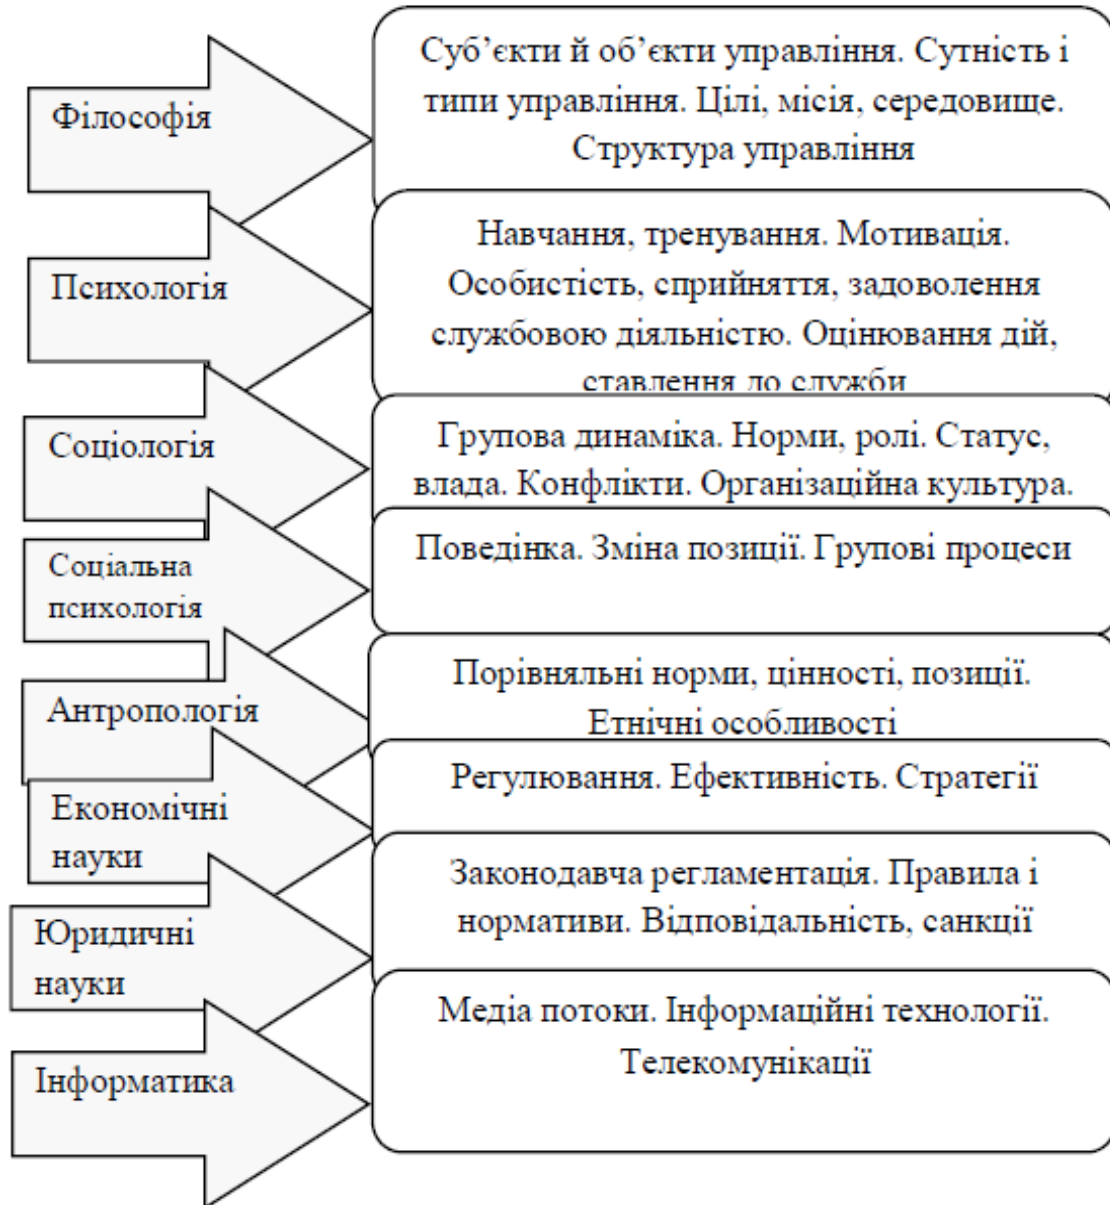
Філософія

Суб'єкти й об'єкти управління. Сутність і типи управління. Цілі, місія, середовище. Структура управління

Психологія

Навчання, тренування. Мотивація. Особистість, сприйняття, задоволення службовою діяльністю. Оцінювання дій, ставлення до служби

Соціологія

Групова динаміка. Норми, ролі. Статус, влада. Конфлікти. Організаційна культура.

Соціальна психологія

Поведінка. Зміна позиції. Групові процеси

Антропологія

Порівняльні норми, цінності, позиції. Етнічні особливості

Економічні науки

Регулювання. Ефективність. Стратегії

Юридичні науки

Законодавча регламентація. Правила і нормативи. Відповідальність, санкції

Інформатика

Медіа потоки. Інформаційні технології. Телекомунікації